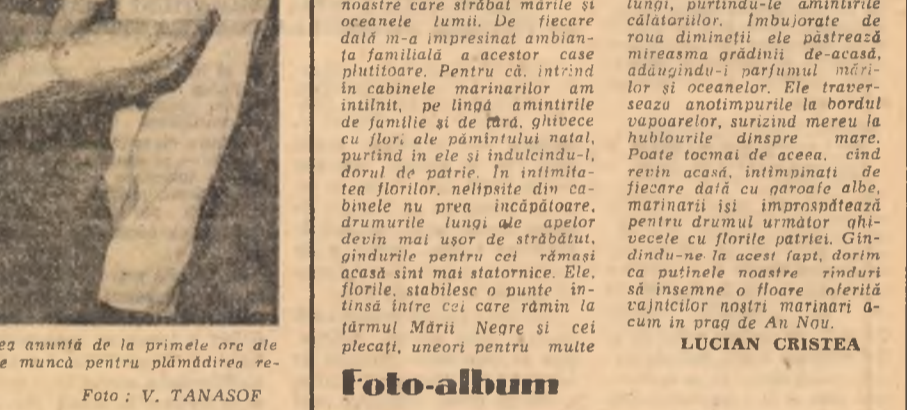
ea anunță de la primele ore ale e muncă pentru plămădirea re-

Foto : V. TANASOF

noastre care străbat mările și oceanele lumii. De fiecare dată m-a impresinat ambianța familială a acestor case plutitoare. Pentru că, intrînd în cabinele marinarilor am intîlnit, pe lingă amintirile de familie și de țară, ghivece cu flori ale pămîntului natal, purtînd în ele și indulcindu-l, dorul de patrie. În intimitatea florilor, nelipsite din cabinele nu prea încăpătoare, drumurile lungi ale apelor devin mai ușor de străbătut, gindurile pentru cei rămași acasă sînt mai statornice. Ele, florile, stabilesc o punte intinsă între cei care rămîn la țărmul Mării Negre și cei plecați, uneori pentru multe

lungi, purtîndu-le amintirile călătorilor. Îmbujorate de roua dimineții ele păstrează mireasma grădinii de-acasă, adăugîndu-i parfumul mărilor și oceanelor. Ele traversează anotimpurile la bordul vapoarelor, surizînd mereu la hublourile dinspre mare. Poate tocmai de aceea, cînd revin acasă, intîmpinați de fiecare dată cu garoafe albe, marinarii își improspătează pentru drumul următor ghivecele cu florile patriei. Gîndindu-ne la acest fapt, dorim ca puținele noastre rinduri să insemne o floare oferită vajnicilor noștri marinari acum în prag de An Nou.

LUCIAN CRISTEA

Foto-album